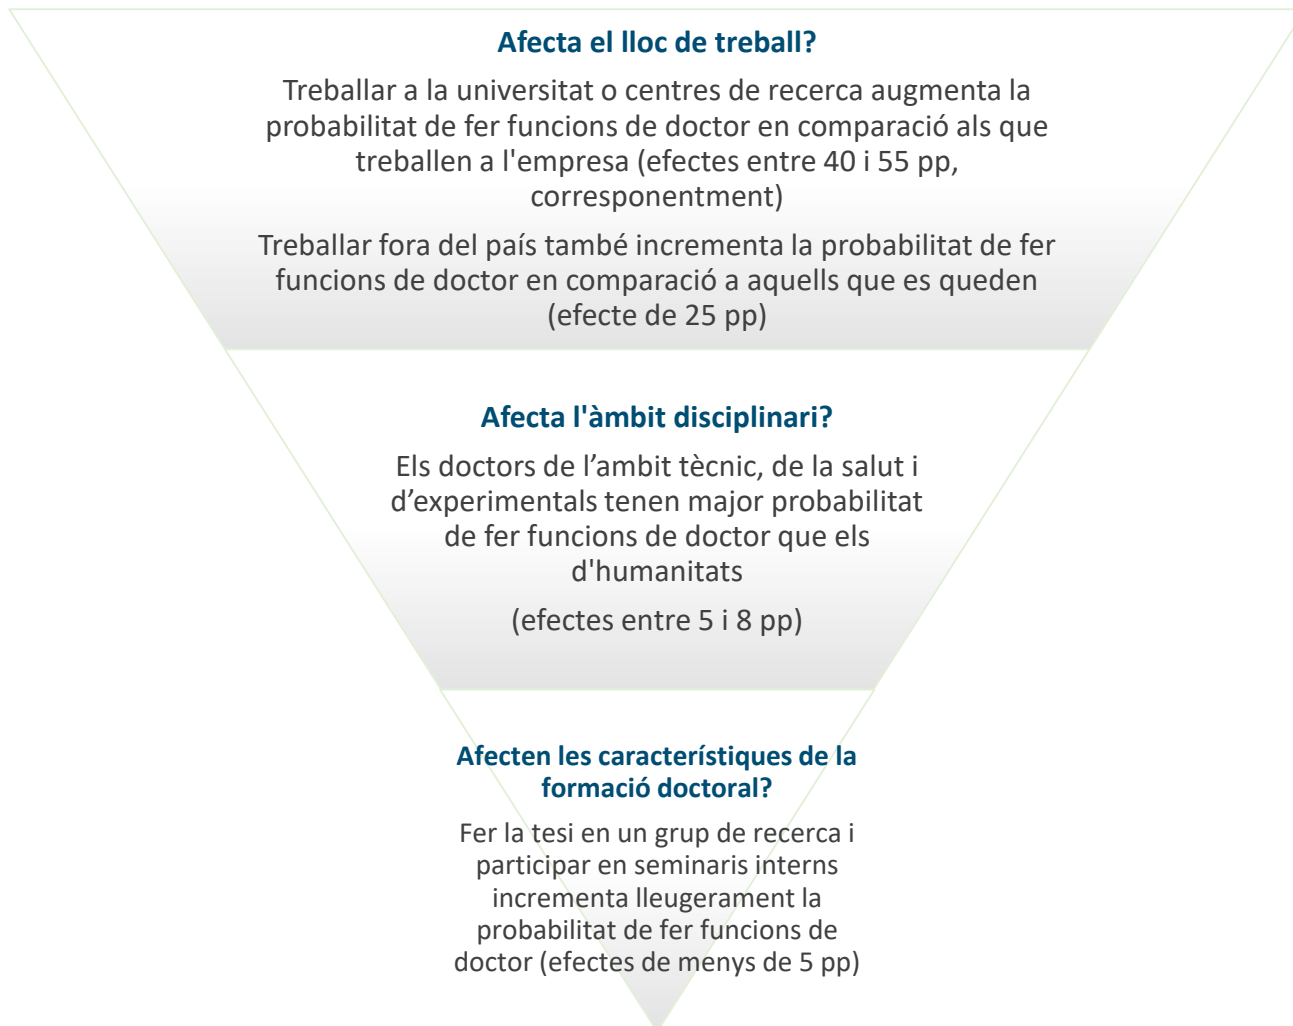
Afecta el lloc de treball?

Treballar a la universitat o centres de recerca augmenta la probabilitat de fer funcions de doctor en comparació als que treballen a l'empresa (efectes entre 40 i 55 pp, corresponentment)

Treballar fora del país també incrementa la probabilitat de fer funcions de doctor en comparació a aquells que es queden (efecte de 25 pp)

Afecta l'àmbit disciplinari?

Els doctors de l’ambit tècnic, de la salut i d’experimentals tenen major probabilitat de fer funcions de doctor que els d'humanitats

(efectes entre 5 i 8 pp)

Afecten les característiques de la formació doctoral?

Fer la tesi en un grup de recerca i participar en seminaris interns incrementa lleugerament la probabilitat de fer funcions de doctor (efectes de menys de 5 pp)